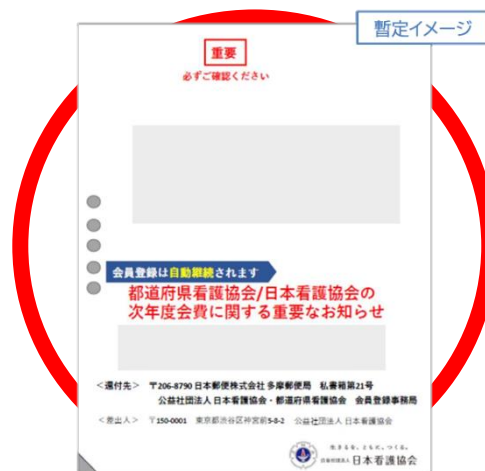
暫定イメージ

重要
必ずご確認ください

会員登録は自動継続されます
都道府県看護協会/日本看護協会の
次年度会費に関する重要なお知らせ

＜還付先＞ 〒206-8790 日本郵便株式会社 多摩郵便局 私書箱第21号
公益社団法人 日本看護協会・都道府県看護協会 会員登録事務局

＜差出人＞ 〒150-0001 東京都渋谷区神宮前5-8-2 公益社団法人 日本看護協会

生きるを、ともに、つくる。
公益社団法人 日本看護協会